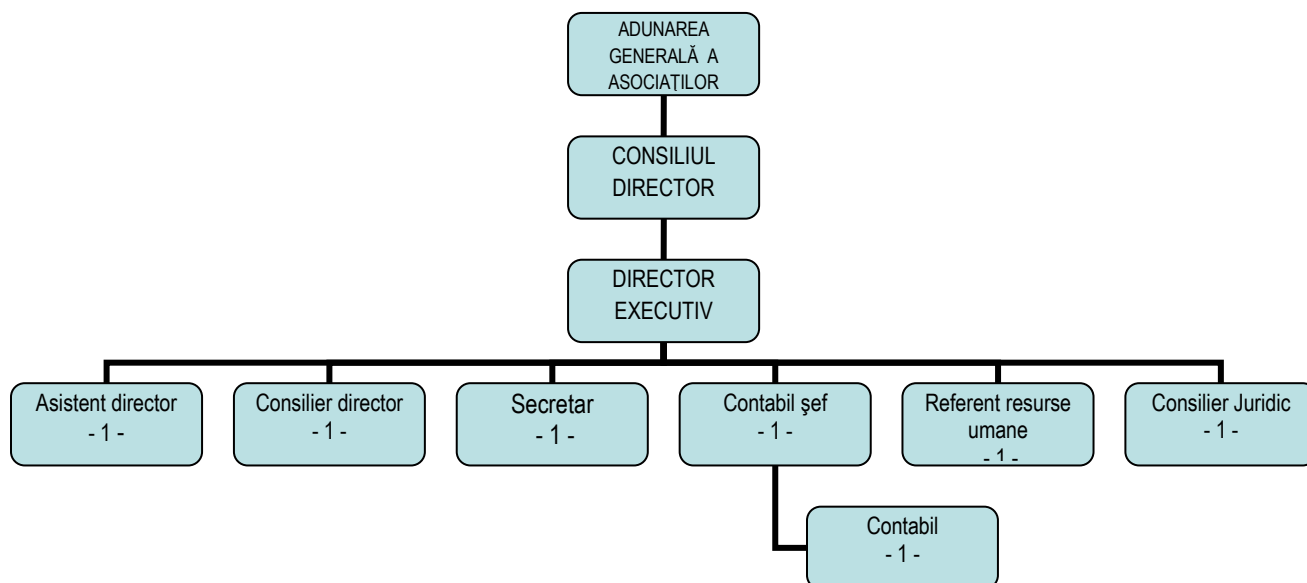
ADUNAREA GENERALĂ A ASOCIAŢILOR

CONSILIUL DIRECTOR

DIRECTOR EXECUTIV

Asistent director
- 1 -

Consilier director
- 1 -

Secretar
- 1 -

Contabil şef
- 1 -

Referent resurse umane
- 1 -

Consilier Juridic
- 1 -

Contabil
- 1 -